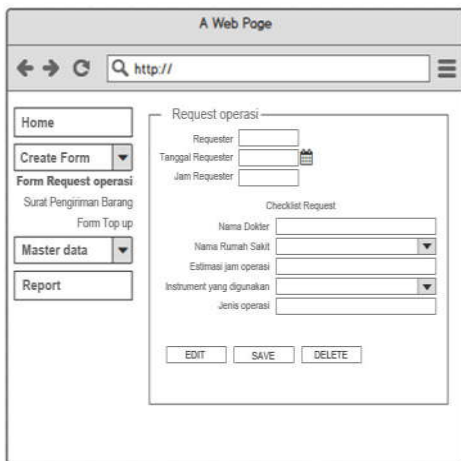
A Web Page

http://

Home

Create Form

Form Request operasi

Surat Pengiriman Barang

Form Top up

Master data

Report

Request operasi

Requester

Tanggal Requester

Jam Requester

Checklist Request

Nama Dokter

Nama Rumah Sakit

Estimasi jam operasi

Instrument yang digunakan

Jenis operasi

EDIT

SAVE

DELETE